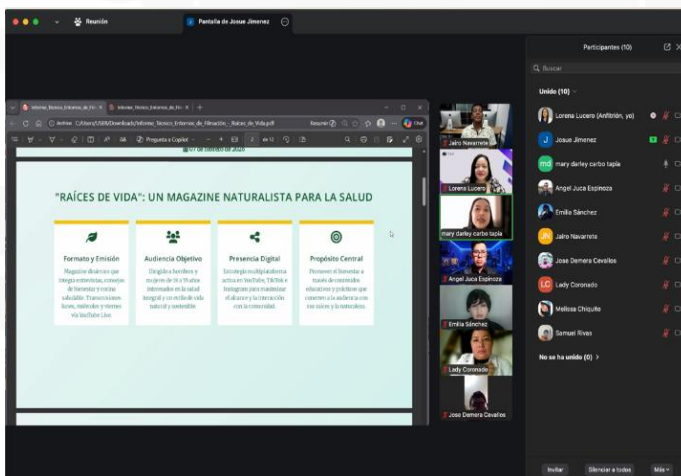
Reunión
Pantalla de Josue Jimenez

Informe_Técnico_Entornos_de_Fil... ×
Informe_Técnico_Entornos_de_Fil... ×
Archivo C:/Users/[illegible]/Downloads/Informe_Tecnico_Entornos_de_Filmación_-_Raíces_de_Vida.pdf
Pregunta a Copilot
2 de 12
07 de febrero de 2026

"RAÍCES DE VIDA": UN MAGAZINE NATURALISTA PARA LA SALUD

Formato y Emisión
Magazine dinámico que integra entrevistas, consejos de bienestar y recetas saludables. Transmisiones luces, miércoles y viernes vía YouTube Live.

Audiencia Objetivo
Dirigido a hombres y mujeres de 18 a 35 años interesados en la salud integral y un estilo de vida natural y sostenible.

Presencia Digital
Estrategia multiplataforma activa en YouTube, TikTok e Instagram para maximizar el alcance y la interacción con la comunidad.

Propósito Central
Promover el bienestar a través de contenidos educativos y prácticos que conecten a la audiencia con sus raíces y la naturaleza.

Jairo Navarrete
Lorena Lucero
mary darley carbo tapia
Angel Juca Espinoza
Emilia Sánchez
Lady Coronado
Jose Demera Cavallos

Participantes (10)
Buscar
Unido (10)
Lorena Lucero (Anfitrión, yo)
Josue Jimenez
mary darley carbo tapia
Angel Juca Espinoza
Emilia Sánchez
Jairo Navarrete
Jose Demera Cavallos
Lady Coronado
Melissa Chiquito
Samuel Rivas
No se ha unido (0)
Invitar
Silenciar a todos
Más